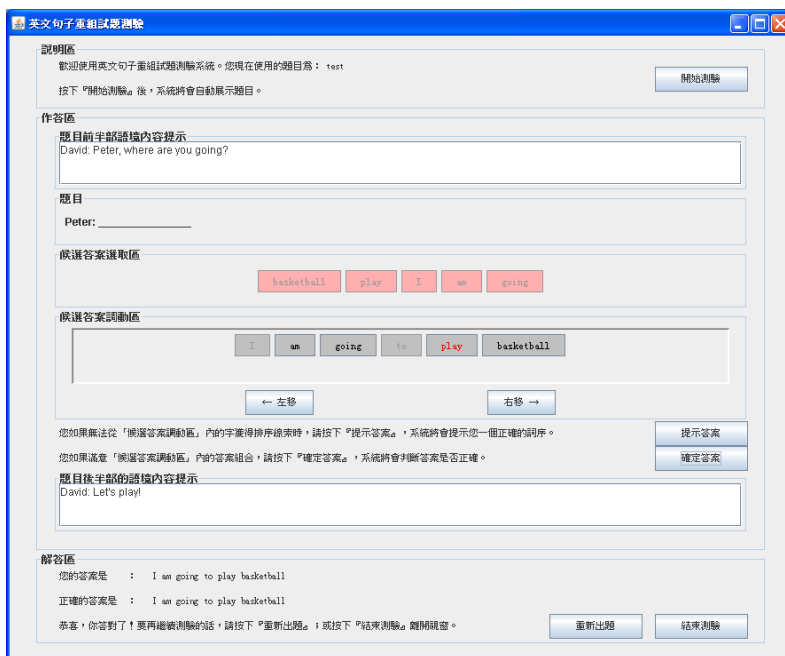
英文句子重組試題測驗

說明區

歡迎使用英文句子重組試題測驗系統。您現在使用的題目為： test

按下『開始測驗』後，系統將會自動展示題目。

開始測驗

作答區

題目前半部語境內容提示

David: Peter, where are you going?

題目

Peter: ______________

候選答案選取區

basketball play I am going

候選答案調動區

I am going to play basketball

← 左移

右移 →

您如果無法從「候選答案調動區」內的字彙得排序線索時，請按下『提示答案』，系統將會提示您一個正確的詞序。

提示答案

您如果滿意「候選答案調動區」內的答案組合，請按下『確定答案』，系統將會判斷答案是否正確。

確定答案

題目後半部的語境內容提示

David: Let's play!

解答區

您的答案是 ： I am going to play basketball

正確的答案是 ： I am going to play basketball

恭喜，你答對了！要再繼續測驗的話，請按下『重新出題』；或按下『結束測驗』離開視窗。

重新出題

結束測驗